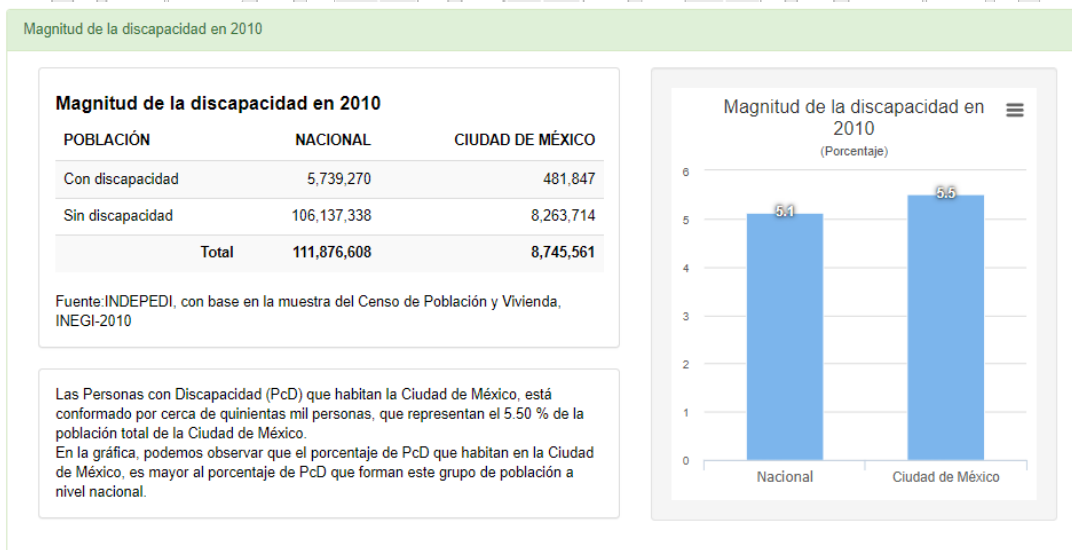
Magnitud de la discapacidad en 2010

Magnitud de la discapacidad en 2010

| POBLACIÓN | NACIONAL | CIUDAD DE MÉXICO |
|---|---|---|
| Con discapacidad | 5,739,270 | 481,847 |
| Sin discapacidad | 106,137,338 | 8,263,714 |
| Total | 111,876,608 | 8,745,561 |

Fuente:INDEPEDI, con base en la muestra del Censo de Población y Vivienda, INEGI-2010

Las Personas con Discapacidad (PcD) que habitan la Ciudad de México, está conformado por cerca de quinientas mil personas, que representan el 5.50 % de la población total de la Ciudad de México.
En la gráfica, podemos observar que el porcentaje de PcD que habitan en la Ciudad de México, es mayor al porcentaje de PcD que forman este grupo de población a nivel nacional.

Magnitud de la discapacidad en 2010
(Porcentaje)

6
5
4
3
2
1
0

5.1
5.5

Nacional
Ciudad de México